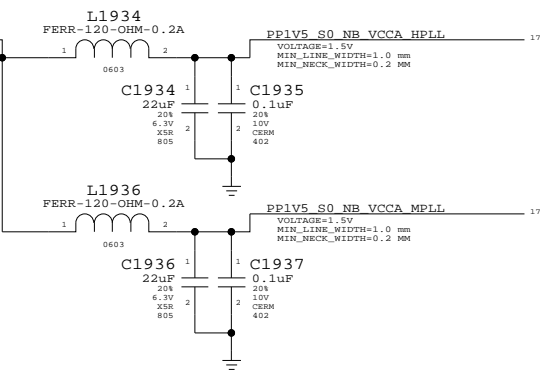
L1934
FERR-120-OHM-0.2A
1
2
0603

PP1V5_S0_NB_VCCA_HPLL
17
VOLTAGE=1.5V
MIN_LINE_WIDTH=1.0 mm
MIN_NECK_WIDTH=0.2 MM

C1934
22uF
20%
6.3V
X5R
805
1
2

1
2
C1935
0.1uF
20%
10V
CERM
402

L1936
FERR-120-OHM-0.2A
1
2
0603

PP1V5_S0_NB_VCCA_MPLL
17
VOLTAGE=1.5V
MIN_LINE_WIDTH=1.0 mm
MIN_NECK_WIDTH=0.2 MM

C1936
22uF
20%
6.3V
X5R
805
1
2

1
2
C1937
0.1uF
20%
10V
CERM
402